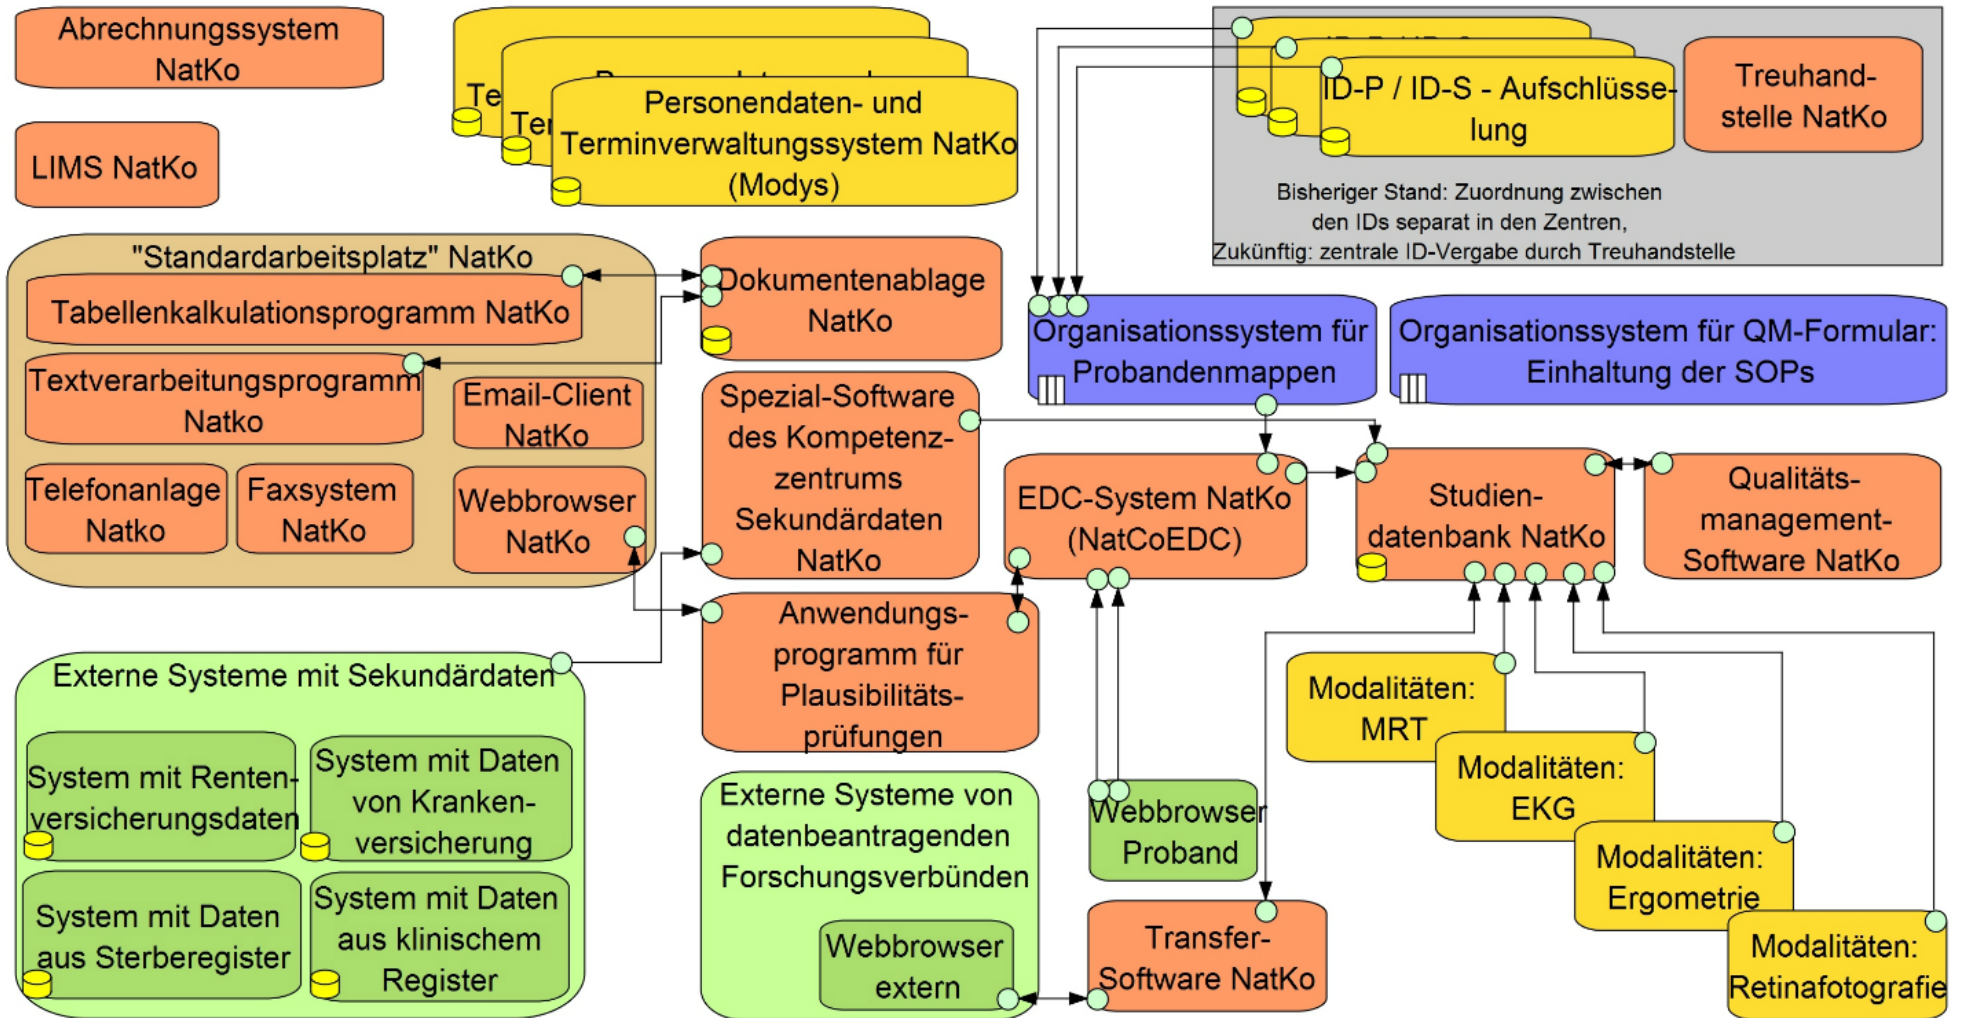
Abrechnungssystem NatKo

LIMS NatKo

Te

Te

Personendaten- und Terminverwaltungssystem NatKo (Modys)

ID-P / ID-S - Aufschlüsselung

Treuhandstelle NatKo

Bisheriger Stand: Zuordnung zwischen den IDs separat in den Zentren,
Zukünftig: zentrale ID-Vergabe durch Treuhandstelle

"Standardarbeitsplatz" NatKo

Tabellenkalkulationsprogramm NatKo

Textverarbeitungsprogramm Natko

Email-Client NatKo

Telefonanlage Natko

Faxsystem NatKo

Webbrowser NatKo

Dokumentenablage NatKo

Spezial-Software des Kompetenzzentrums Sekundärdaten NatKo

Anwendungsprogramm für Plausibilitätsprüfungen

Organisationssystem für Probandenmappen

Organisationssystem für QM-Formular: Einhaltung der SOPs

EDC-System NatKo (NatCoEDC)

Studiendatenbank NatKo

Qualitätsmanagement-Software NatKo

Externe Systeme mit Sekundärdaten

System mit Rentenversicherungsdaten

System mit Daten von Krankenversicherung

System mit Daten aus Sterberegister

System mit Daten aus klinischem Register

Externe Systeme von datenbeantragenden Forschungsverbünden

Webbrowser extern

Webbrowser Proband

Transfer-Software NatKo

Modalitäten: MRT

Modalitäten: EKG

Modalitäten: Ergometrie

Modalitäten: Retinafotografie